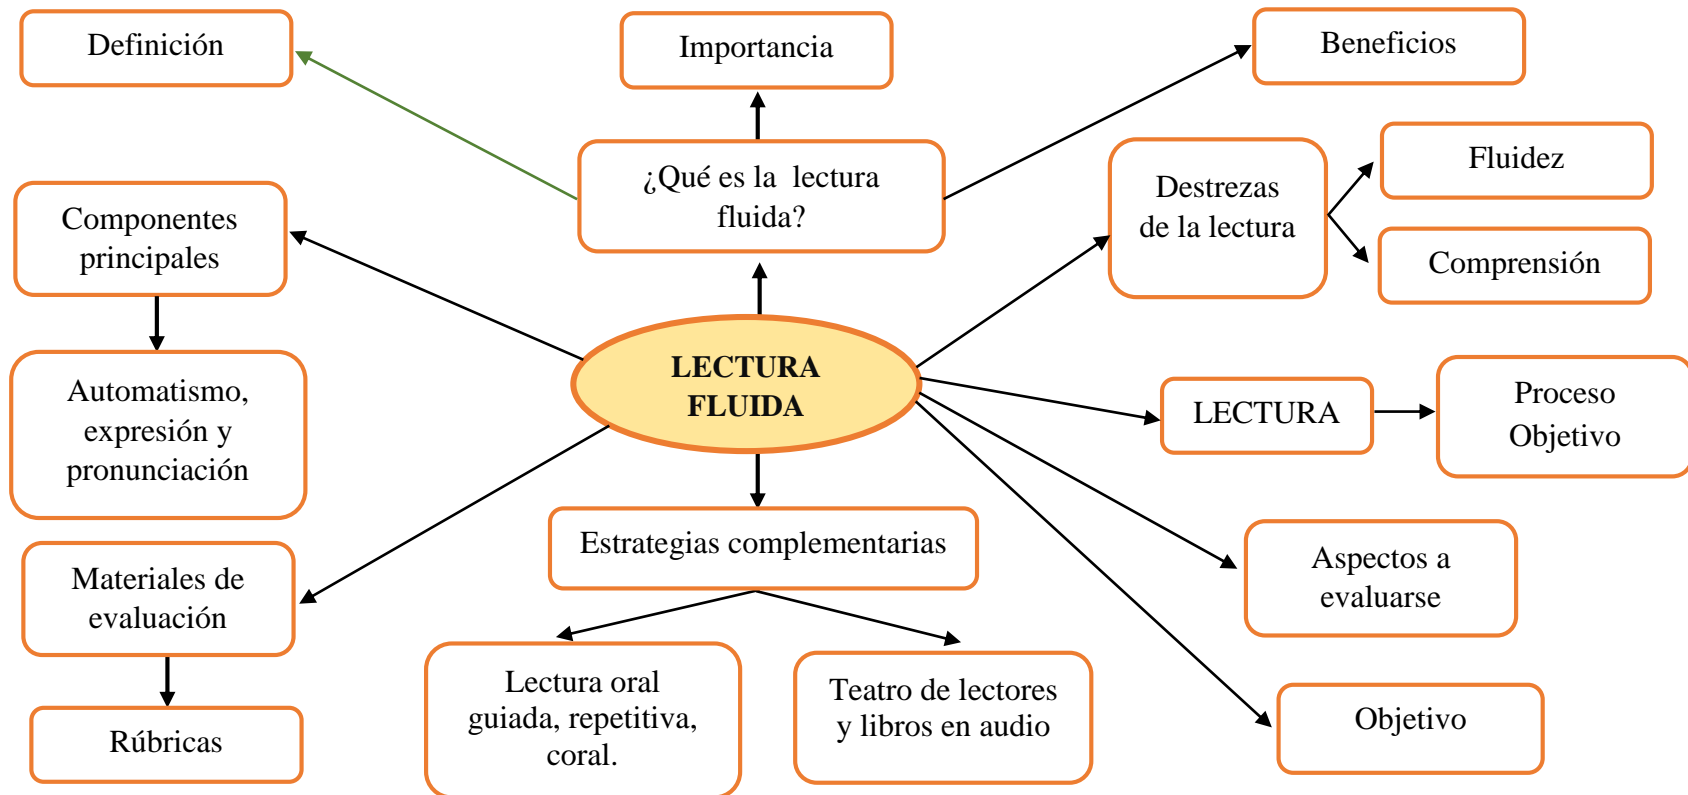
Definición

Importancia

Beneficios

¿Qué es la lectura fluida?

Componentes principales

Destrezas de la lectura

Fluidez

Comprensión

Automatismo, expresión y pronunciación

LECTURA FLUIDA

LECTURA

Proceso Objetivo

Estrategias complementarias

Materiales de evaluación

Aspectos a evaluarse

Lectura oral guiada, repetitiva, coral.

Teatro de lectores y libros en audio

Rúbricas

Objetivo